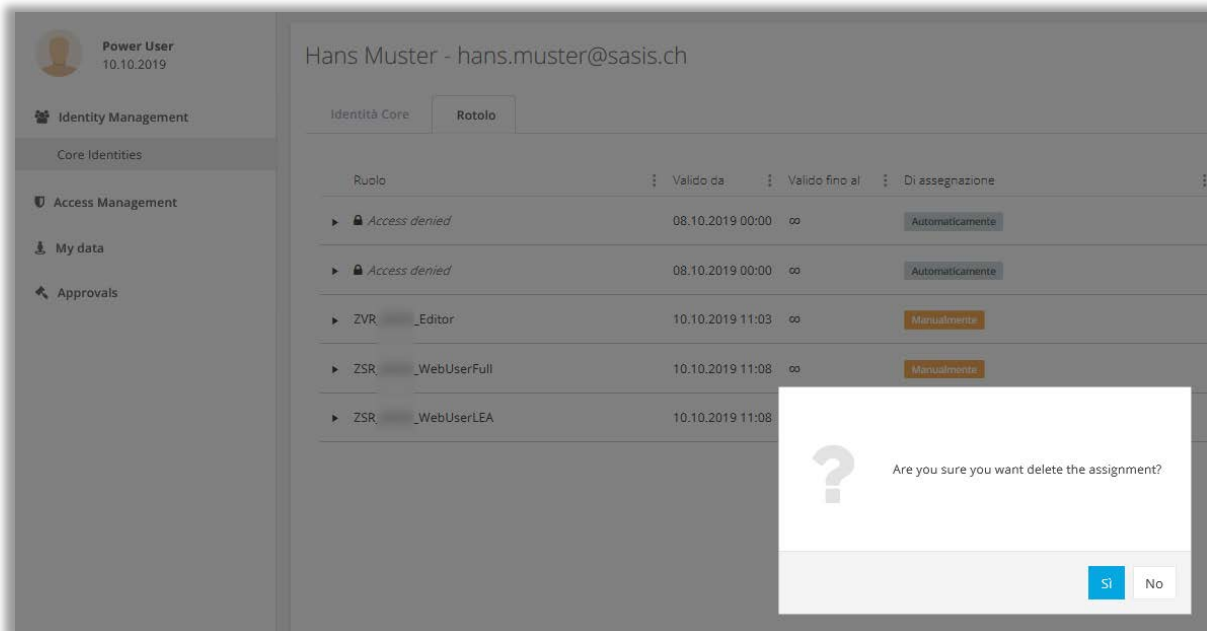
Power User
10.10.2019

Identity Management

Core Identities

Access Management

My data

Approvals

Hans Muster - hans.muster@sasis.ch

Identità Core

Rotolo

| Ruolo | Valido da | Valido fino al | Di assegnazione |
|---|---|---|---|
| Access denied | 08.10.2019 00:00 | ∞ | Automaticamente |
| Access denied | 08.10.2019 00:00 | ∞ | Automaticamente |
| ZVR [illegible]_Editor | 10.10.2019 11:03 | ∞ | Manualmente |
| ZSR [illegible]_WebUserFull | 10.10.2019 11:08 | ∞ | Manualmente |
| ZSR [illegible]_WebUserLEA | 10.10.2019 11:08 | | |

Are you sure you want delete the assignment?

Sì

No